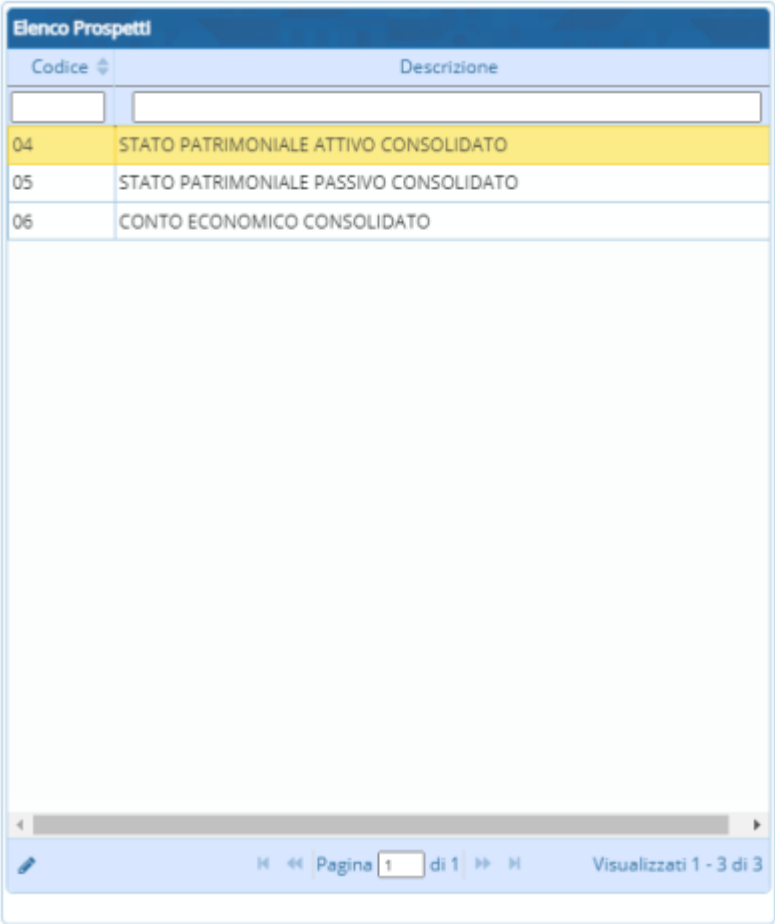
Elenco Prospetti

| Codice | Descrizione |
|---|---|
| 04 | STATO PATRIMONIALE ATTIVO CONSOLIDATO |
| 05 | STATO PATRIMONIALE PASSIVO CONSOLIDATO |
| 06 | CONTO ECONOMICO CONSOLIDATO |

Pagina 1 di 1

Visualizzati 1 - 3 di 3